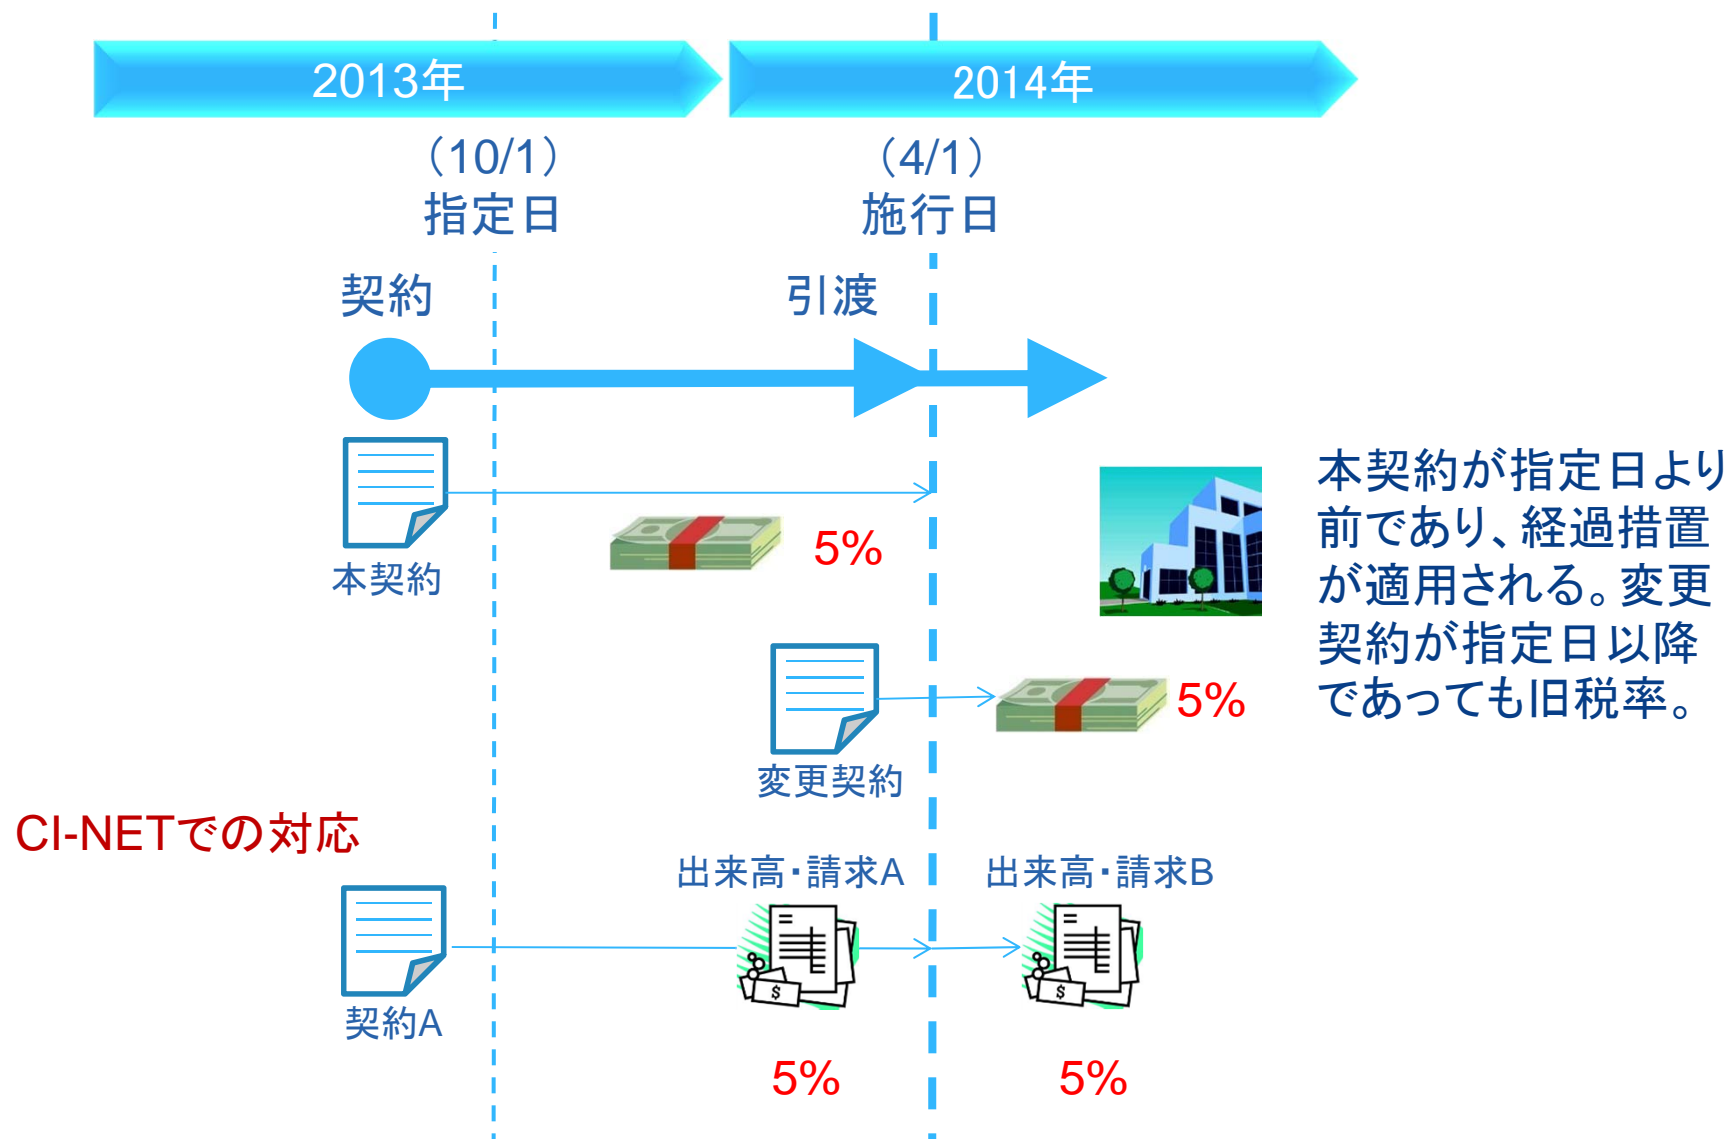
2013年

2014年

（10/1）
指定日

（4/1）
施行日

契約

引渡

本契約

5%

本契約が指定日より前であり、経過措置が適用される。変更契約が指定日以降であっても旧税率。

変更契約

5%

CI-NETでの対応

出来高・請求A

出来高・請求B

契約A

5%

5%